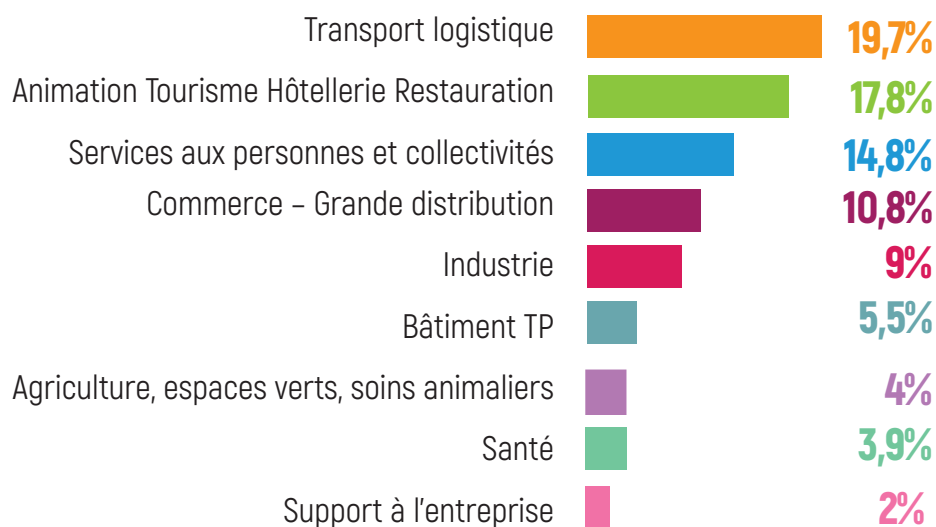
| | |
|---|---|
| Transport logistique | 19,7% |
| Animation Tourisme Hôtellerie Restauration | 17,8% |
| Services aux personnes et collectivités | 14,8% |
| Commerce – Grande distribution | 10,8% |
| Industrie | 9% |
| Bâtiment TP | 5,5% |
| Agriculture, espaces verts, soins animaliers | 4% |
| Santé | 3,9% |
| Support à l'entreprise | 2% |